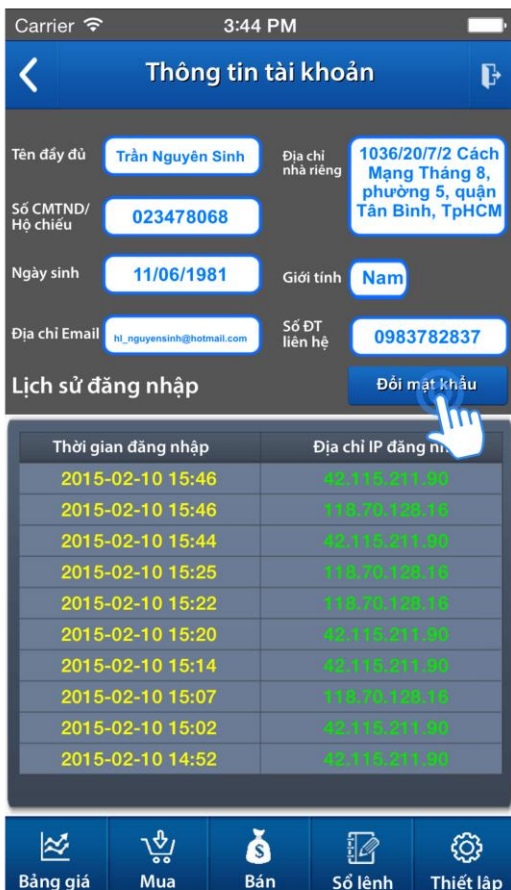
Carrier 3:44 PM

Thông tin tài khoản

Tên đầy đủ Trần Nguyên Sinh

Địa chỉ nhà riêng 1036/20/7/2 Cách Mạng Tháng 8, phường 5, quận Tân Bình, TpHCM

Số CMTND/ Hộ chiếu 023478068

Ngày sinh 11/06/1981

Giới tính Nam

Địa chỉ Email hl_nguyensinh@hotmail.com

Số ĐT liên hệ 0983782837

Lịch sử đăng nhập

Đổi mật khẩu

| Thời gian đăng nhập | Địa chỉ IP đăng n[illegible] |
|---|---|
| 2015-02-10 15:46 | 42.115.211.90 |
| 2015-02-10 15:46 | 118.70.128.16 |
| 2015-02-10 15:44 | 42.115.211.90 |
| 2015-02-10 15:25 | 118.70.128.16 |
| 2015-02-10 15:22 | 118.70.128.16 |
| 2015-02-10 15:20 | 42.115.211.90 |
| 2015-02-10 15:14 | 42.115.211.90 |
| 2015-02-10 15:07 | 118.70.128.16 |
| 2015-02-10 15:02 | 42.115.211.90 |
| 2015-02-10 14:52 | 42.115.211.90 |

Bảng giá Mua Bán Sổ lệnh Thiết lập